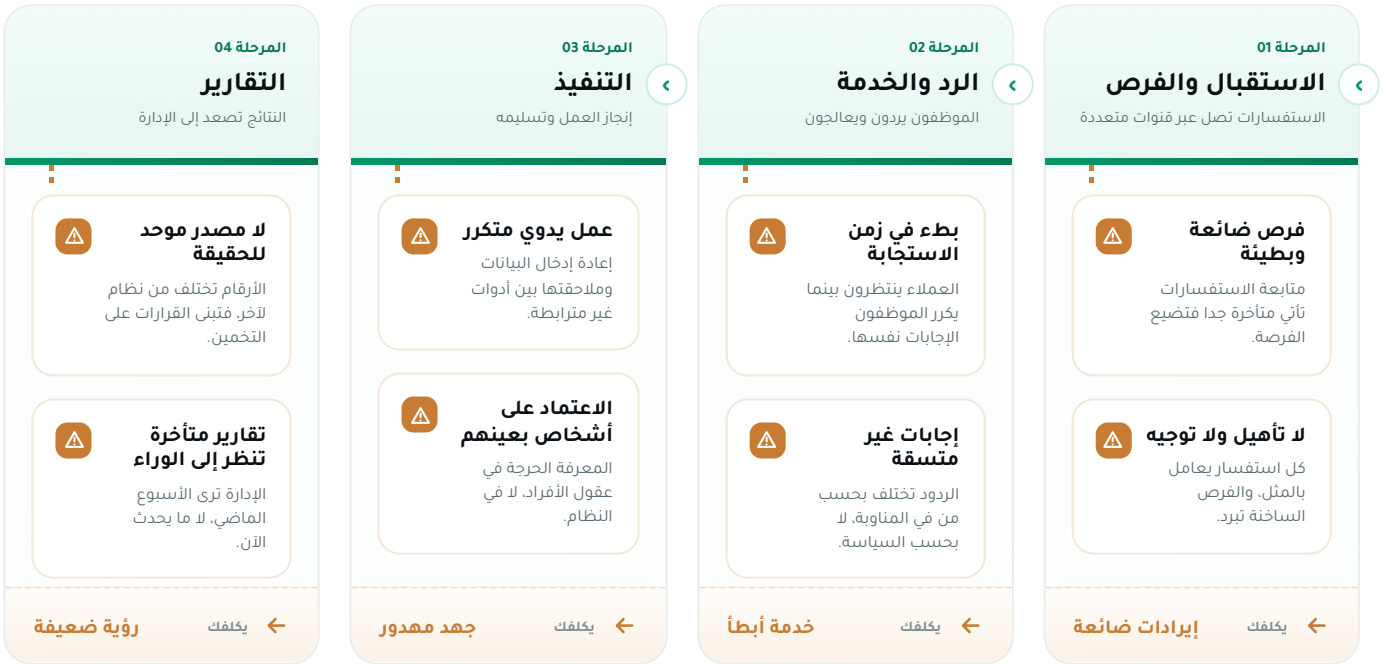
المرحلة 01
الاستقبال والفرص
الاستفسارات تصل عبر قنوات متعددة

فرص ضائعة وبطيئة
متابعة الاستفسارات تأتي متأخرة جدا فتضيع الفرصة.

لا تأهيل ولا توجيه
كل استفسار يعامل بالمثل، والفرص الساخنة تبرد.

يكلفك إيرادات ضائعة

المرحلة 02
الرد والخدمة
الموظفون يردون ويعالجون

بطء في زمن الاستجابة
العملاء ينتظرون بينما يكرر الموظفون الإجابات نفسها.

إجابات غير متسقة
الردود تختلف بحسب من في المناوبة، لا بحسب السياسة.

يكلفك خدمة أبطأ

المرحلة 03
التنفيذ
إنجاز العمل وتسليمه

عمل يدوي متكرر
إعادة إدخال البيانات وملاحقتها بين أدوات غير مترابطة.

الاعتماد على أشخاص بعينهم
المعرفة الحرجة في عقول الأفراد، لا في النظام.

يكلفك جهد مهدور

المرحلة 04
التقارير
النتائج تصعد إلى الإدارة

لا مصدر موحد للحقيقة
الأرقام تختلف من نظام لآخر، فتبنى القرارات على التخمين.

تقارير متأخرة تنظر إلى الوراء
الإدارة ترى الأسبوع الماضي، لا ما يحدث الآن.

يكلفك رؤية ضعيفة